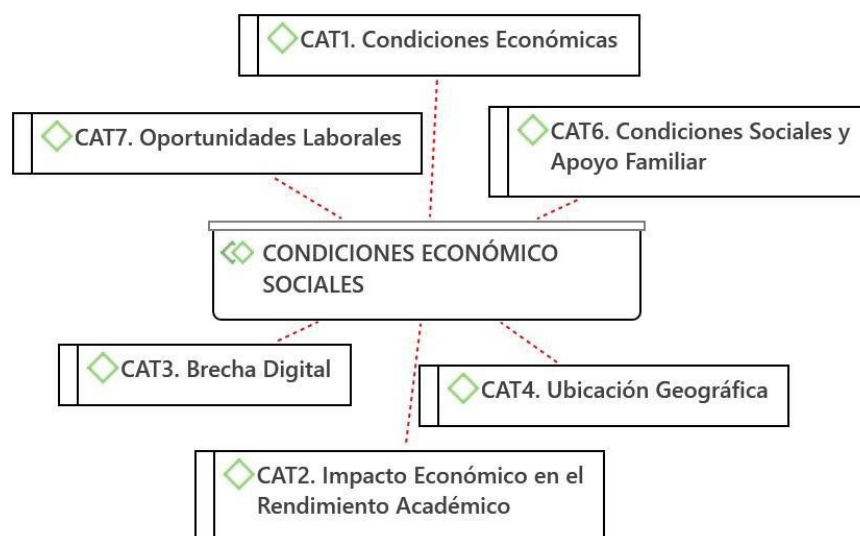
CAT1. Condiciones Económicas

CAT7. Oportunidades Laborales

CAT6. Condiciones Sociales y Apoyo Familiar

CONDICIONES ECONÓMICO SOCIALES

CAT3. Brecha Digital

CAT4. Ubicación Geográfica

CAT2. Impacto Económico en el Rendimiento Académico